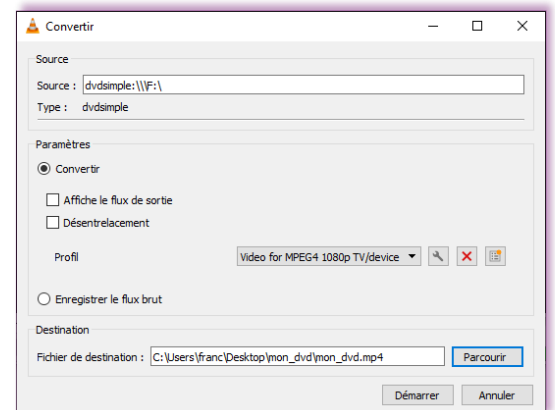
Convertir

Source

Source : dvdsimple:\\\F:\

Type : dvdsimple

Paramètres

Convertir

Affiche le flux de sortie

Désentrelacement

Profil

Video for MPEG4 1080p TV/device

Enregistrer le flux brut

Destination

Fichier de destination : C:\Users\franc\Desktop\mon_dvd\mon_dvd.mp4

Parcourir

Démarrer

Annuler